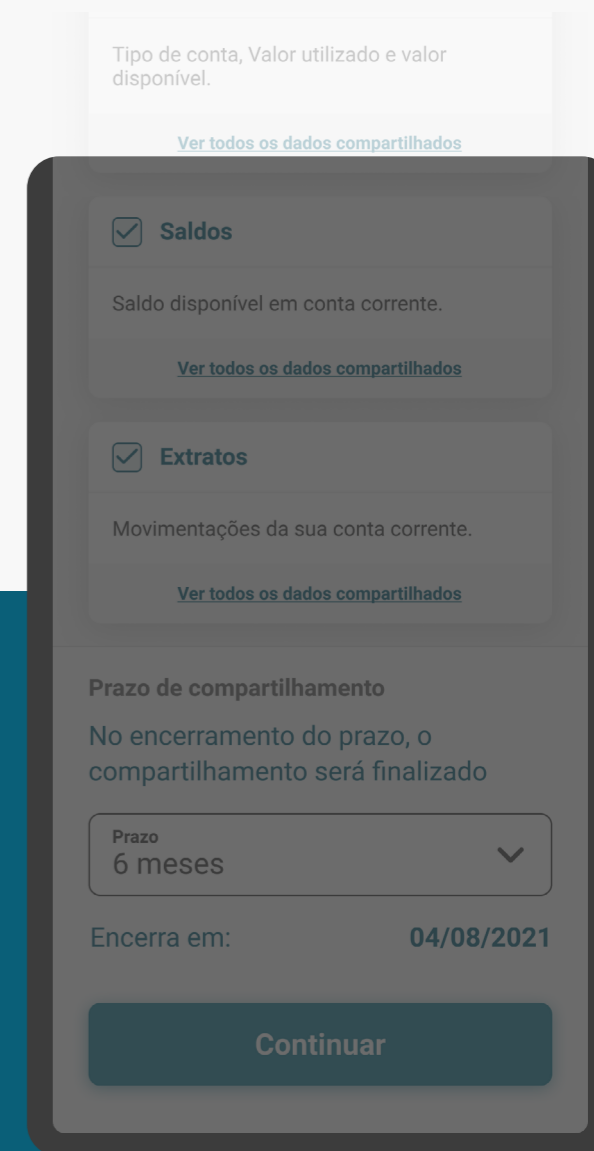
Tipo de conta, Valor utilizado e valor disponível.

Ver todos os dados compartilhados

Saldos

Saldo disponível em conta corrente.

Ver todos os dados compartilhados

Extratos

Movimentações da sua conta corrente.

Ver todos os dados compartilhados

Prazo de compartilhamento

No encerramento do prazo, o compartilhamento será finalizado

Prazo
6 meses

Encerra em: 04/08/2021

Continuar